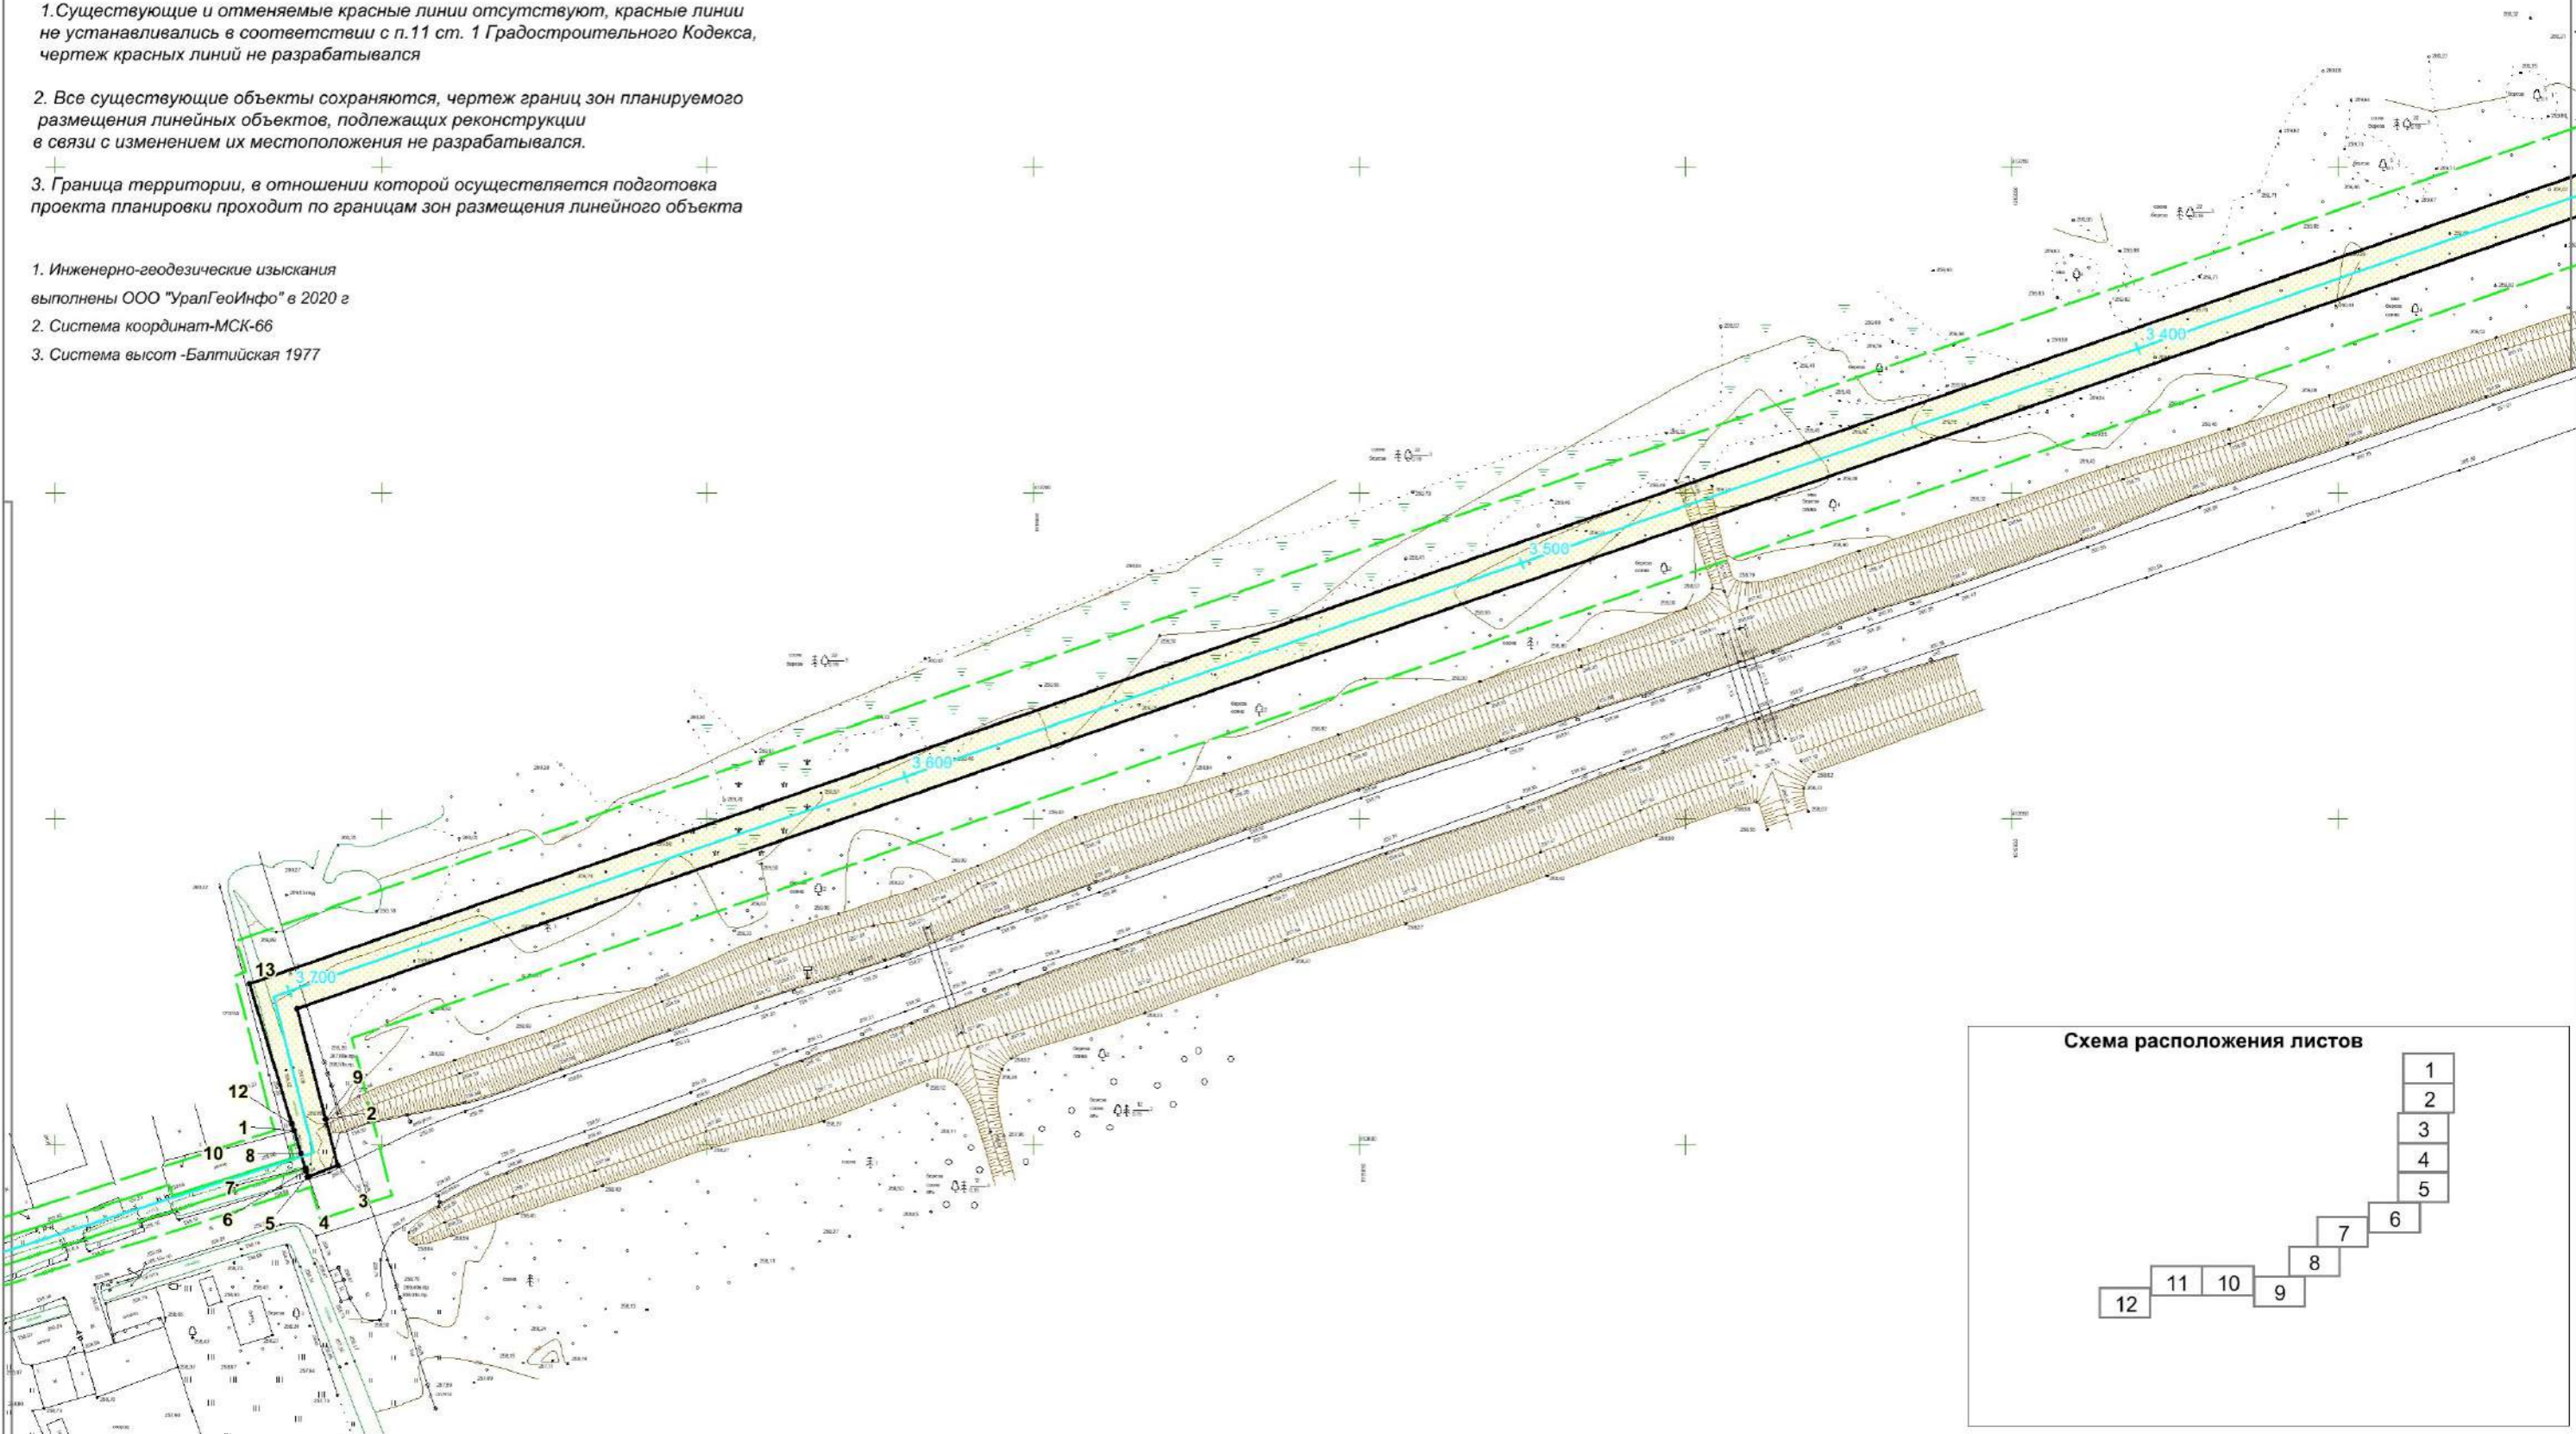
1.Существующие и отменяемые красные линии отсутствуют, красные линии не устанавливались в соответствии с п.11 ст. 1 Градостроительного Кодекса, чертеж красных линий не разрабатывался

2. Все существующие объекты сохраняются, чертеж границ зон планируемого размещения линейных объектов, подлежащих реконструкции в связи с изменением их местоположения не разрабатывался.

3. Граница территории, в отношении которой осуществляется подготовка проекта планировки проходит по границам зон размещения линейного объекта

1. Инженерно-геодезические изыскания выполнены ООО "УралГеоИнфо" в 2020 г

2. Система координат-МСК-66

3. Система высот -Балтийская 1977

3,400
3,500
3,600
3,700

13
12
1
10
8
7
6
5
4
3
2
9

Схема расположения листов

1
2
3
4
5
6
7
8
9
10
11
12